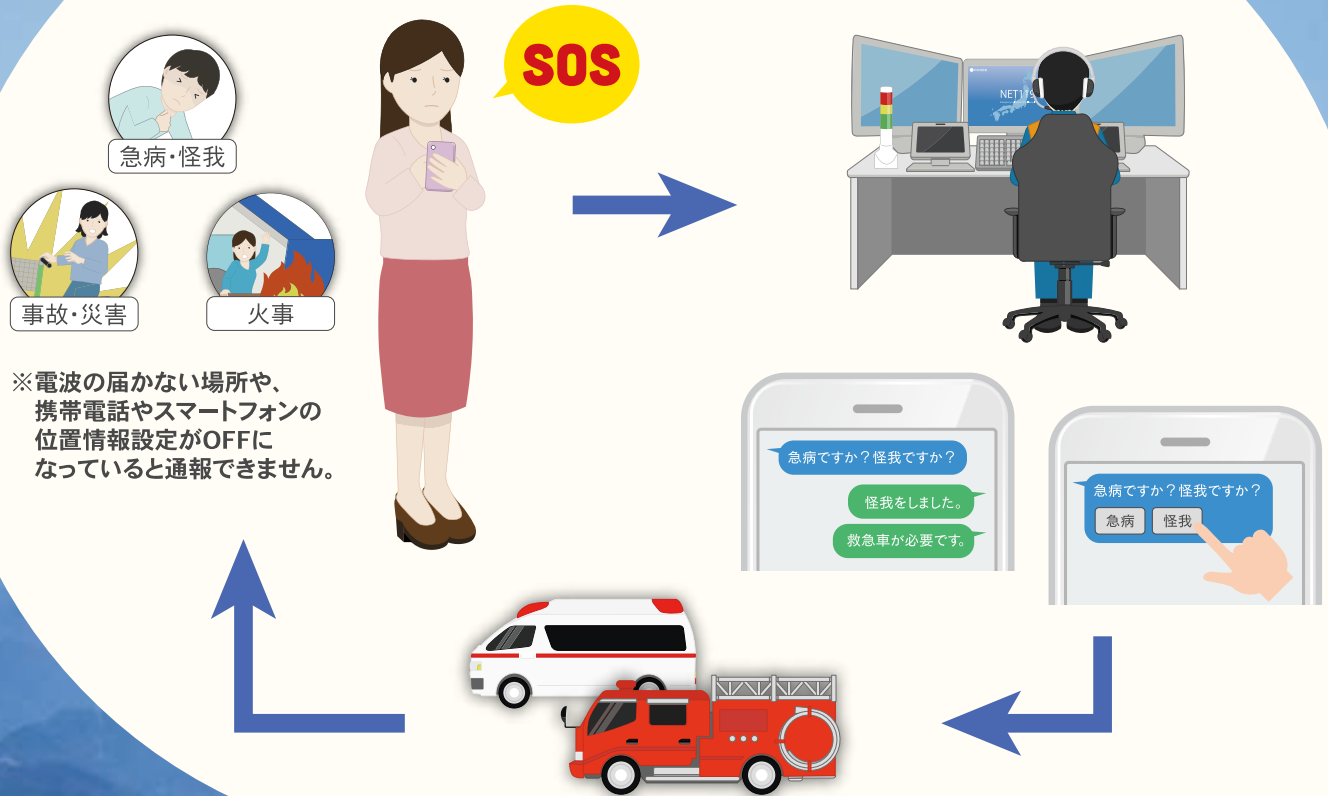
急病・怪我

事故・災害

火事

※電波の届かない場所や、携帯電話やスマートフォンの位置情報設定がOFFになっていると通報できません。

SOS

NET119

急病ですか？怪我ですか？

怪我をしました。

救急車が必要です。

急病ですか？怪我ですか？

急病

怪我